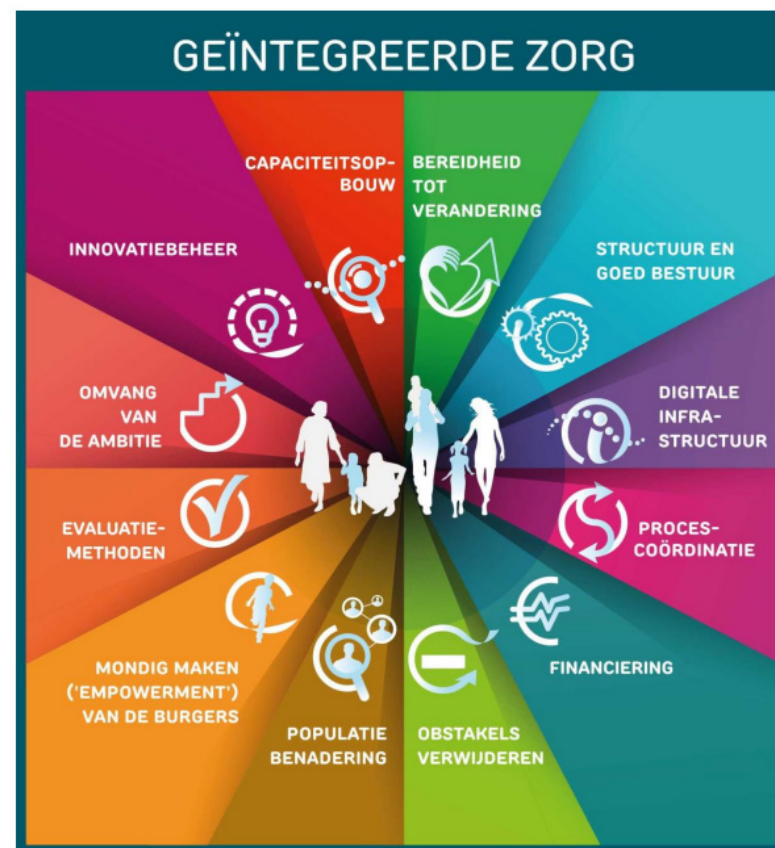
GEÏNTEGREERDE ZORG

CAPACITEITSOPBOUW

BEREIDHEID TOT VERANDERING

INNOVATIEBEHEER

STRUCTUUR EN GOED BESTUUR

OMVANG VAN DE AMBITIE

DIGITALE INFRASTRUCTUUR

EVALUATIEMETHODEN

PROCESCOÖRDINATIE

FINANCIERING

MONDIG MAKEN ('EMPOWERMENT') VAN DE BURGERS

POPULATIE BENADERING

OBSTAKELS VERWIJDEREN